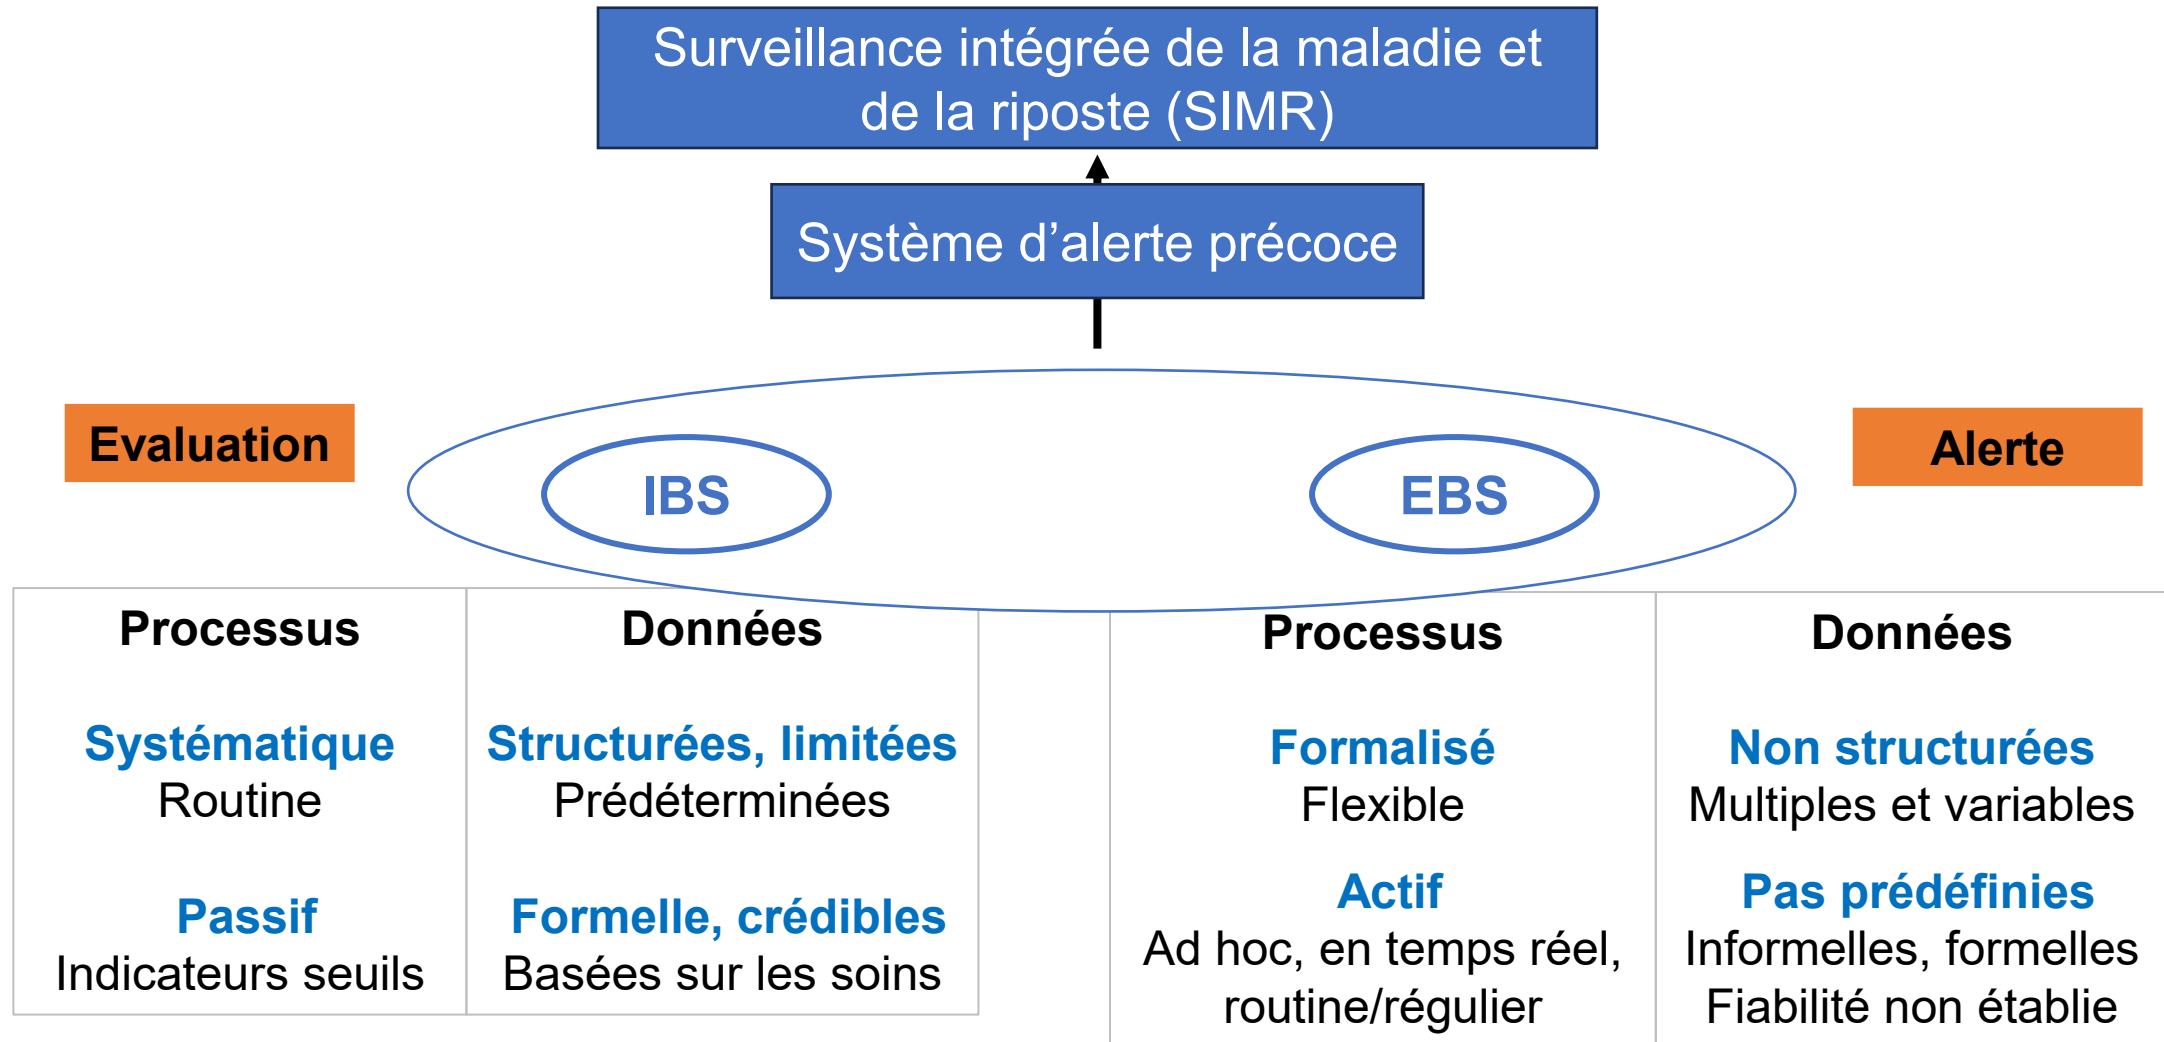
Surveillance intégrée de la maladie et de la riposte (SIMR)

Système d’alerte précoce

Evaluation

IBS

EBS

Alerte

| Processus | Données |
|---|---|
| **Systématique** Routine | **Structurées, limitées** Prédéterminées |
| **Passif** Indicateurs seuils | **Formelle, crédibles** Basées sur les soins |

| Processus | Données |
|---|---|
| **Formalisé** Flexible | **Non structurées** Multiples et variables |
| **Actif** Ad hoc, en temps réel, routine/régulier | **Pas prédéfinies** Informelles, formelles Fiabilité non établie |